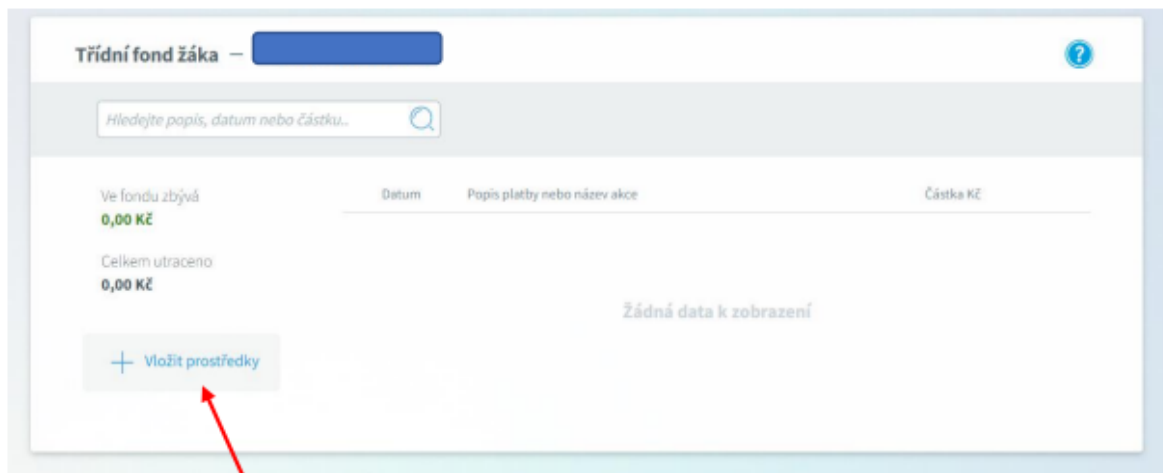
Třídní fond žáka –

?

Hledejte popis, datum nebo částku..

Ve fondu zbývá
0,00 Kč

Celkem utraceno
0,00 Kč

+ Vložit prostředky

| Datum | Popis platby nebo název akce | Částka Kč |
|---|---|---|

Žádná data k zobrazení